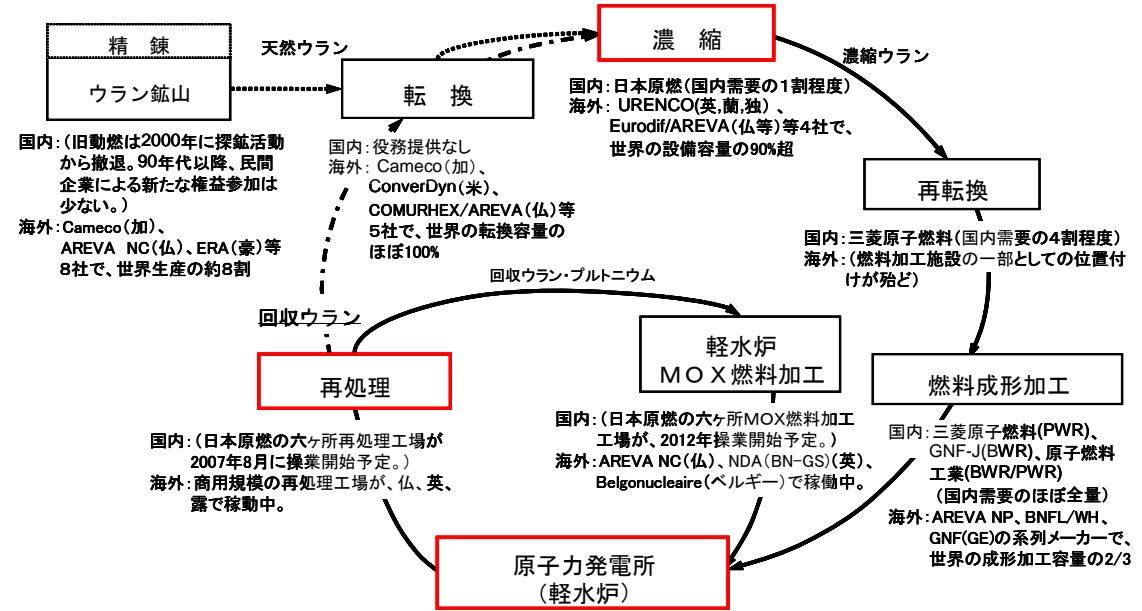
精　錬

ウラン鉱山

天然ウラン

転　換

濃　縮

濃縮ウラン

国内：(旧動燃は2000年に探鉱活動から撤退。90年代以降、民間企業による新たな権益参加は少ない。)
海外：Cameco(加)、AREVA NC(仏)、ERA(豪)等8社で、世界生産の約8割

国内：役務提供なし
海外：Cameco(加)、ConverDyn(米)、COMURHEX/AREVA(仏)等5社で、世界の転換容量のほぼ100%

国内：日本原燃(国内需要の1割程度)
海外：URENCO(英,蘭,独)、Eurodif/AREVA(仏等)等4社で、世界の設備容量の90%超

再転換

国内：三菱原子燃料(国内需要の4割程度)
海外：(燃料加工施設の一部としての位置付けが殆ど)

回収ウラン・プルトニウム

回収ウラン

再処理

軽水炉
ＭＯＸ燃料加工

燃料成形加工

国内：(日本原燃の六ヶ所再処理工場が2007年8月に操業開始予定。)
海外：商用規模の再処理工場が、仏、英、露で稼動中。

国内：(日本原燃の六ヶ所MOX燃料加工工場が、2012年操業開始予定。)
海外：AREVA NC(仏)、NDA(BN-GS)(英)、Belgonucleaire(ベルギー)で稼働中。

国内：三菱原子燃料(PWR)、GNF-J(BWR)、原子燃料工業(BWR/PWR)
(国内需要のほぼ全量)
海外：AREVA NP、BNFL/WH、GNF(GE)の系列メーカーで、世界の成形加工容量の2/3

原子力発電所
(軽水炉)